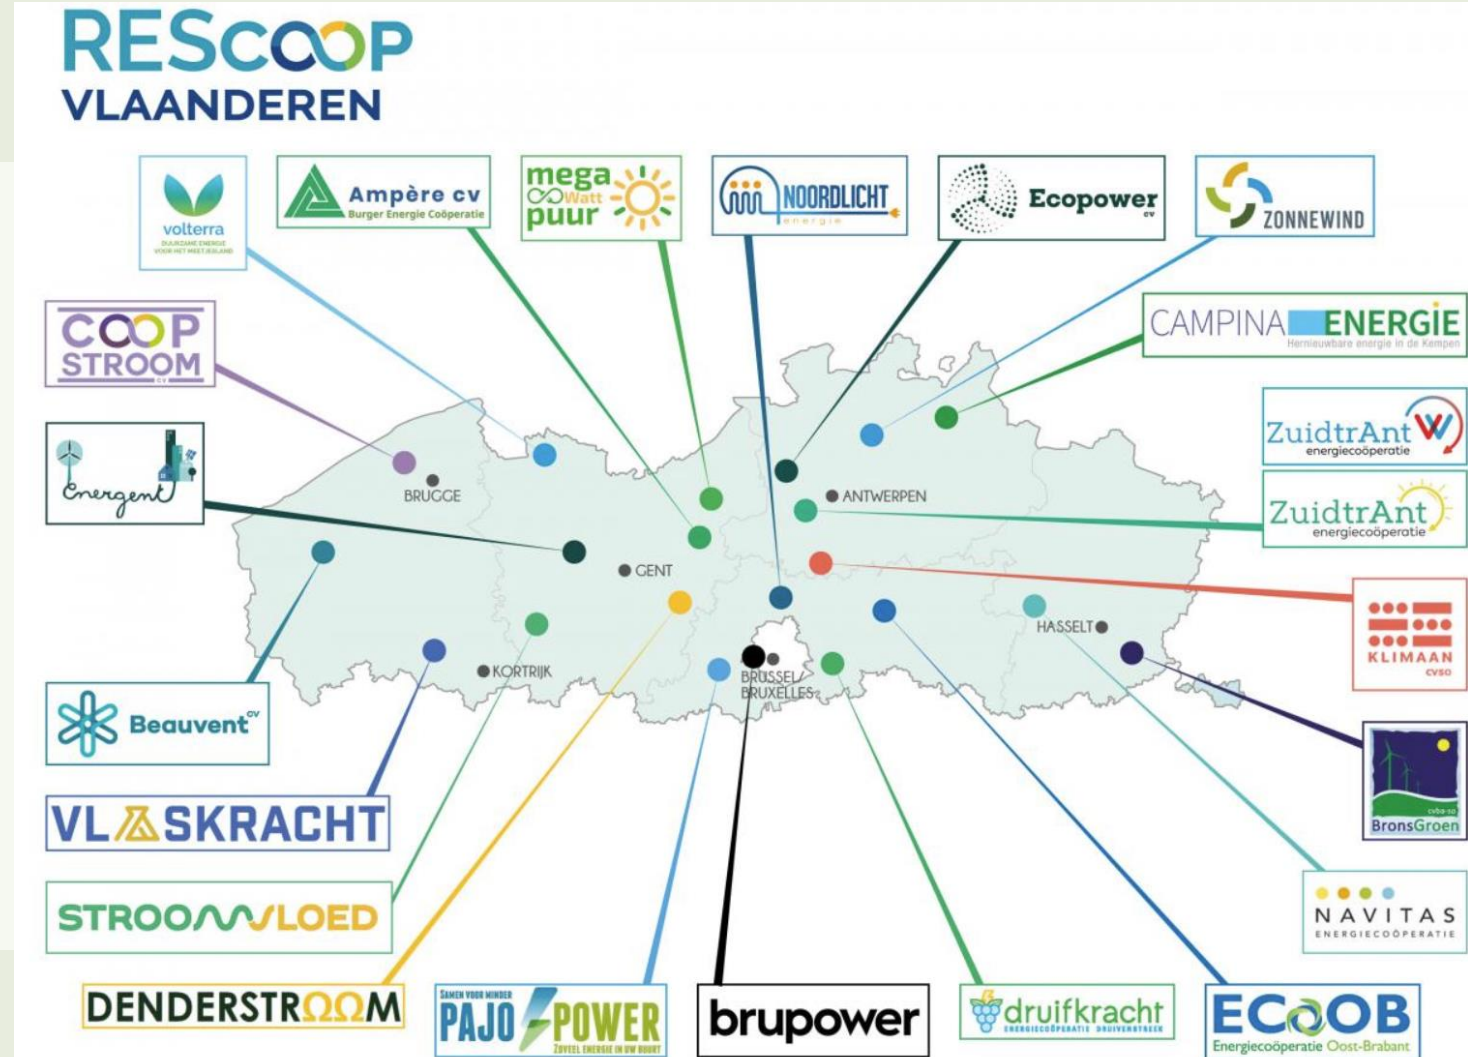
RESCOOP
VLAANDEREN

volterra
DUURZAME ENERGIE VOOR HET MEETJESLAND

Ampère cv
Burger Energie Coöperatie

mega Watt puur

NOORDLICHT
energie

Ecopower cv

ZONNEWIND

CAMPINA ENERGIE
Hernieuwbare energie in de Kempen

COOP STROOM cv

ZuidtrAnt
energiecoöperatie

ZuidtrAnt
energiecoöperatie

Energent

KLIMAAN
cvso

BronsGroen
cvba-so

NAVITAS
ENERGIECOÖPERATIE

Beauvent cv

VLASKRACHT

STROOMVLOED

DENDERSTROOM

SAMEN VOOR MINDER
PAJOPOWER
ZOVEEL ENERGIE IN UW BUURT

brupower

druifkracht
ENERGIECOÖPERATIE DRUIVENSTREEK

ECOOB
Energiecoöperatie Oost-Brabant

BRUGGE
ANTWERPEN
GENT
HASSELT
KORTRIJK
BRUSSEL/
BRUXELLES